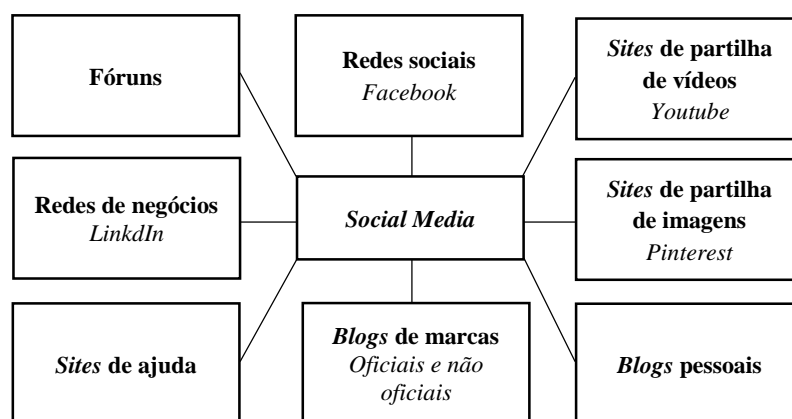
Fóruns

Redes sociais
Facebook

Sites de partilha de vídeos
Youtube

Redes de negócios
LinkdIn

Social Media

Sites de partilha de imagens
Pinterest

Sites de ajuda

Blogs de marcas
Oficiais e não oficiais

Blogs pessoais